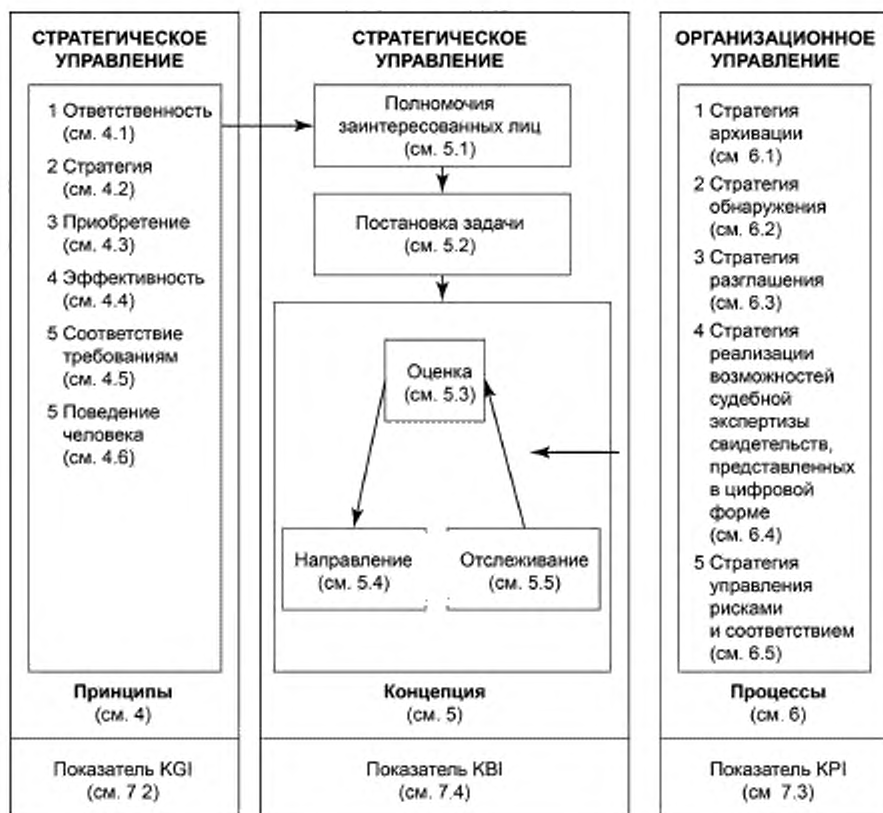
СТРАТЕГИЧЕСКОЕ УПРАВЛЕНИЕ

1 Ответственность (см. 4.1)
2 Стратегия (см. 4.2)
3 Приобретение (см. 4.3)
4 Эффективность (см. 4.4)
5 Соответствие требованиям (см. 4.5)
5 Поведение человека (см. 4.6)

Принципы (см. 4)

Показатель KGI (см. 7 2)

СТРАТЕГИЧЕСКОЕ УПРАВЛЕНИЕ

Полномочия заинтересованных лиц (см. 5.1)

Постановка задачи (см. 5.2)

Оценка (см. 5.3)

Направление (см. 5.4)

Отслеживание (см. 5.5)

Концепция (см. 5)

Показатель KBI (см. 7.4)

ОРГАНИЗАЦИОННОЕ УПРАВЛЕНИЕ

1 Стратегия архивации (см 6.1)
2 Стратегия обнаружения (см. 6.2)
3 Стратегия разглашения (см. 6.3)
4 Стратегия реализации возможностей судебной экспертизы свидетельств, представленных в цифровой форме (см. 6.4)
5 Стратегия управления рисками и соответствием (см. 6.5)

Процессы (см. 6)

Показатель KPI (см 7.3)